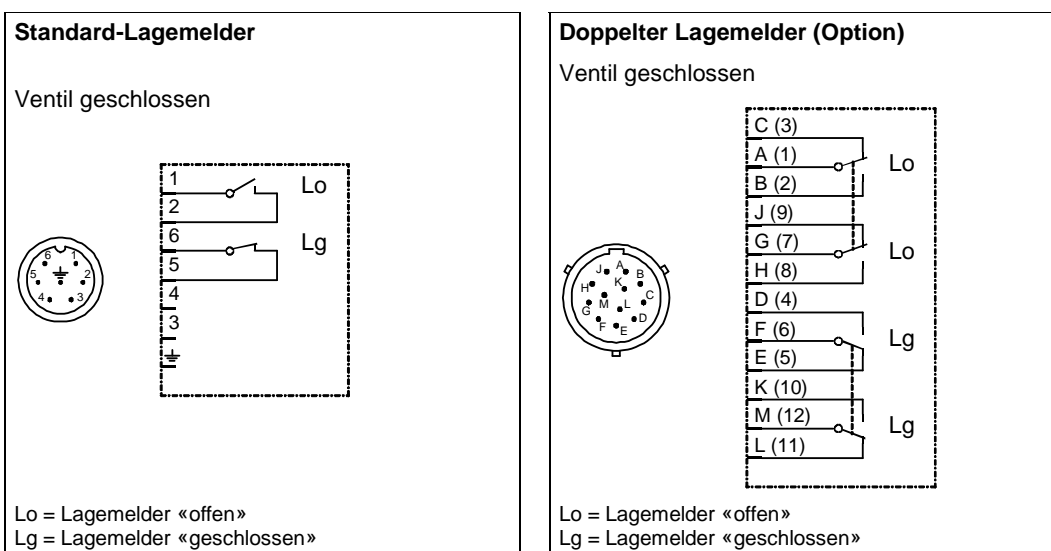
**Standard-Lagemelder**

Ventil geschlossen

1
2
Lo
6
5
Lg
4
3

6 1 5 2 4 3

Lo = Lagemelder «offen»
Lg = Lagemelder «geschlossen»

**Doppelter Lagemelder (Option)**

Ventil geschlossen

C (3)
A (1)
Lo
B (2)
J (9)
G (7)
Lo
H (8)
D (4)
F (6)
Lg
E (5)
K (10)
M (12)
Lg
L (11)

J A B K H C M L G D F E

Lo = Lagemelder «offen»
Lg = Lagemelder «geschlossen»